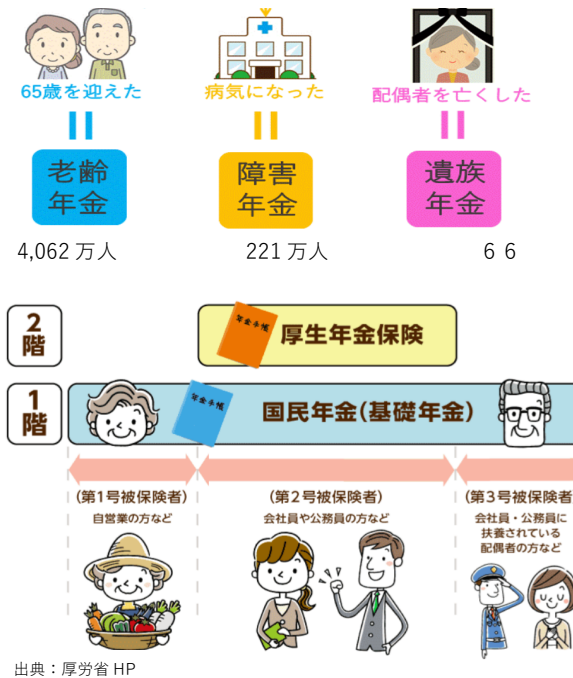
65歳を迎えた
病気になった
配偶者を亡くした

老齢年金
障害年金
遺族年金

4,062 万人
221 万人
6 6

2階
年金手帳
厚生年金保険

1階
年金手帳
国民年金(基礎年金)

(第1号被保険者)
自営業の方など

(第2号被保険者)
会社員や公務員の方など

(第3号被保険者
会社員・公務員に扶養されている配偶者の方など

出典：厚労省 HP